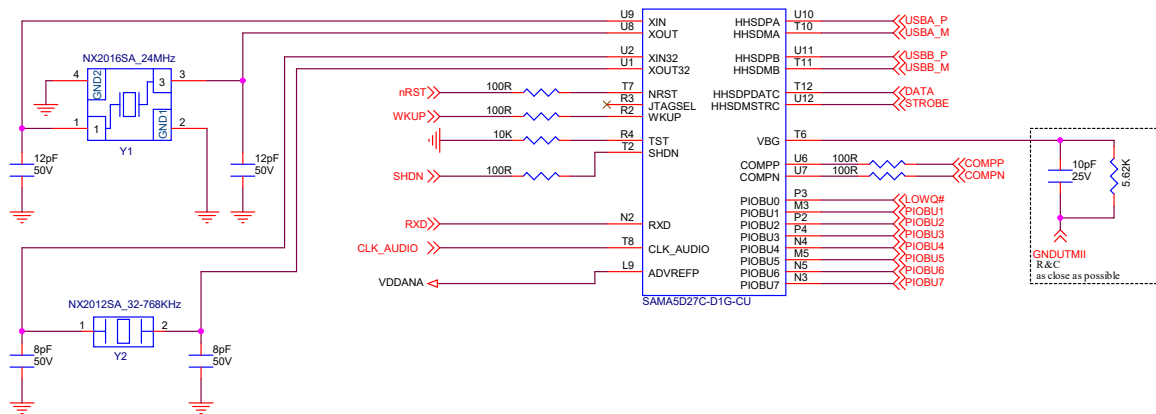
U9
U8
XIN
XOUT
NX2016SA_24MHz
4
3
GND2
GND1
1
2
Y1
12pF
50V
12pF
50V
U2
U1
XIN32
XOUT32
nRST
100R
T7
NRST
R3
JTAGSEL
WKUP
100R
R2
WKUP
10K
R4
TST
T2
SHDN
SHDN
100R
RXD
N2
RXD
CLK_AUDIO
T8
CLK_AUDIO
VDDANA
L9
ADVREFP
NX2012SA_32-768KHz
1
2
Y2
8pF
50V
8pF
50V
SAMA5D27C-D1G-CU
HHSDPA
HHSDMA
U10
T10
USBA_P
USBA_M
HHSDPB
HHSDMB
U11
T11
USBB_P
USBB_M
HHSDPDATC
HHSDMSTRC
T12
U12
DATA
STROBE
VBG
T6
COMPP
COMPN
U6
U7
100R
100R
COMPP
COMPN
PIOBU0
PIOBU1
PIOBU2
PIOBU3
PIOBU4
PIOBU5
PIOBU6
PIOBU7
P3
M3
P2
P4
N4
M5
N5
N3
LOWQ#
PIOBU1
PIOBU2
PIOBU3
PIOBU4
PIOBU5
PIOBU6
PIOBU7
10pF
25V
5.62K
GNDUTMII
R&C
as close as possible